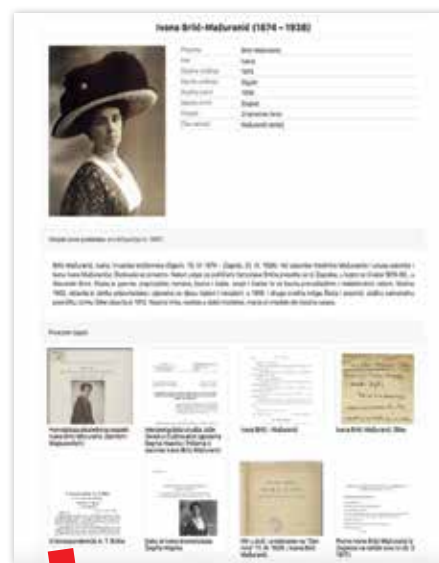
Ivana Brlić-Mažuranić (1874 – 1938)

| Prezime | Brlić-Mažuranić |
|---|---|
| Ime | Ivana |
| Godina rođenja | 1874 |
| Mjesto rođenja | Ogulin |
| Godina smrti | 1938 |
| Mjesto smrti | Zagreb |
| Zvanje | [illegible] |
| Obitelj | Mažuranić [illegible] |

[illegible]

Brlić-Mažuranić, Ivana, hrvatska književnica (Ogulin, 18. IV. 1874 – Zagreb, 21. IX. 1938). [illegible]

Povezani zapisi

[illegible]

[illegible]

Ivana Brlić - Mažuranić

Ivana Brlić-Mažuranić, Slike

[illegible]

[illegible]

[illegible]

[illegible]